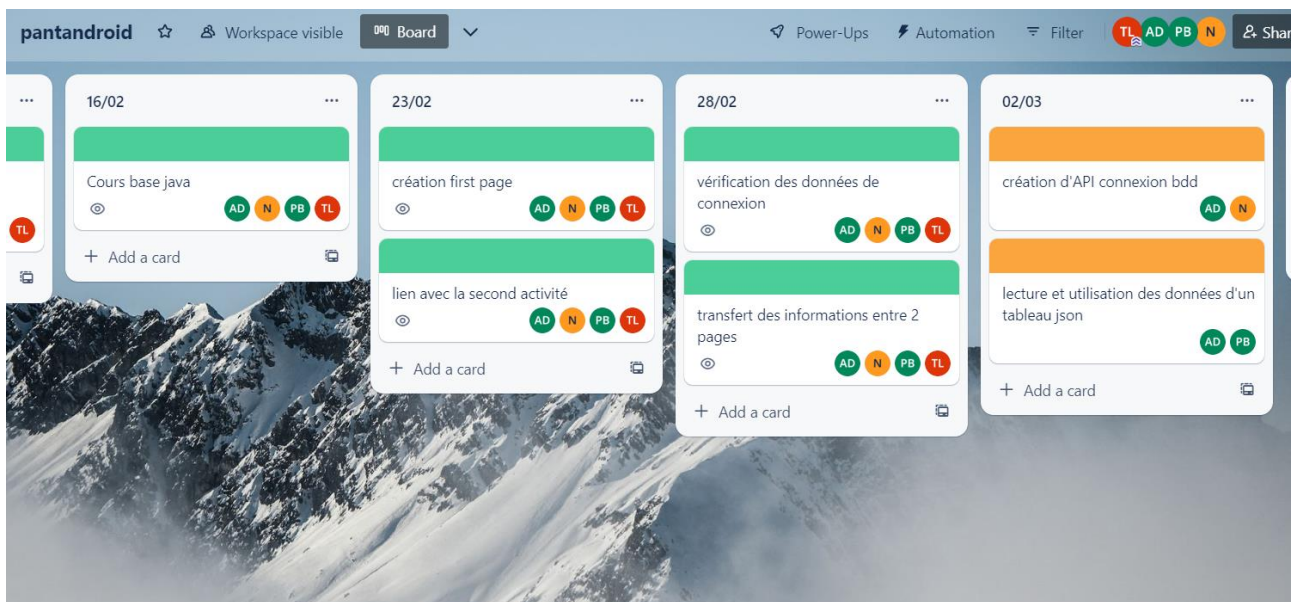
pantandroid ☆ Workspace visible Board Power-Ups Automation Filter TL AD PB N Shar

...

TL

16/02 ...

Cours base java

AD N PB TL

+ Add a card

23/02 ...

création first page

AD N PB TL

lien avec la second activité

AD N PB TL

+ Add a card

28/02 ...

vérification des données de connexion

AD N PB TL

transfert des informations entre 2 pages

AD N PB TL

+ Add a card

02/03 ...

création d'API connexion bdd

AD N

lecture et utilisation des données d'un tableau json

AD PB

+ Add a card